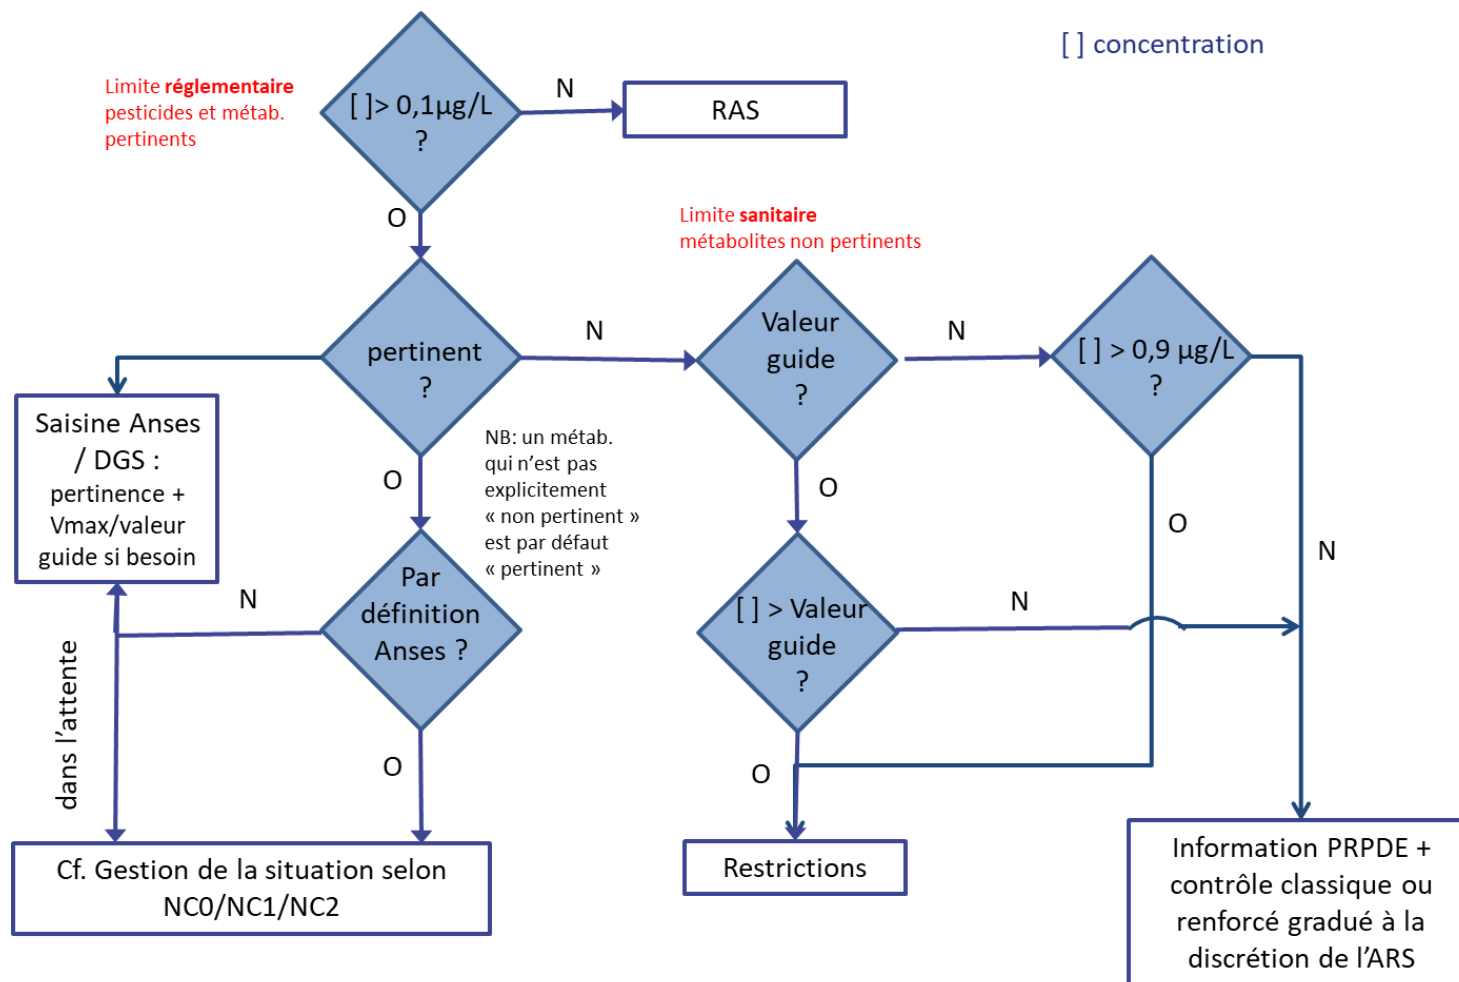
[ ] concentration

Limite réglementaire pesticides et métab. pertinents

[ ]> 0,1µg/L ?

N

RAS

O

Limite sanitaire métabolites non pertinents

pertinent ?

N

Valeur guide ?

N

[ ] > 0,9 µg/L ?

Saisine Anses / DGS : pertinence + Vmax/valeur guide si besoin

O

NB: un métab. qui n'est pas explicitement « non pertinent » est par défaut « pertinent »

O

O

N

Par définition Anses ?

N

[ ] > Valeur guide ?

N

dans l'attente

O

O

Cf. Gestion de la situation selon NC0/NC1/NC2

Restrictions

Information PRPDE + contrôle classique ou renforcé gradué à la discrétion de l'ARS